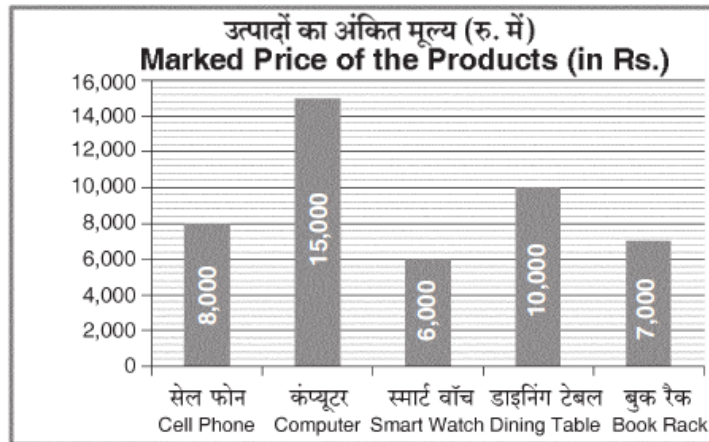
उत्पादों का अंकित मूल्य (रु. में)
Marked Price of the Products (in Rs.)

16,000
14,000
12,000
10,000
8,000
6,000
4,000
2,000
0

8,000
15,000
6,000
10,000
7,000

सेल फोन
Cell Phone
कंप्यूटर
Computer
स्मार्ट वॉच
Smart Watch
डाइनिंग टेबल
Dining Table
बुक रैक
Book Rack